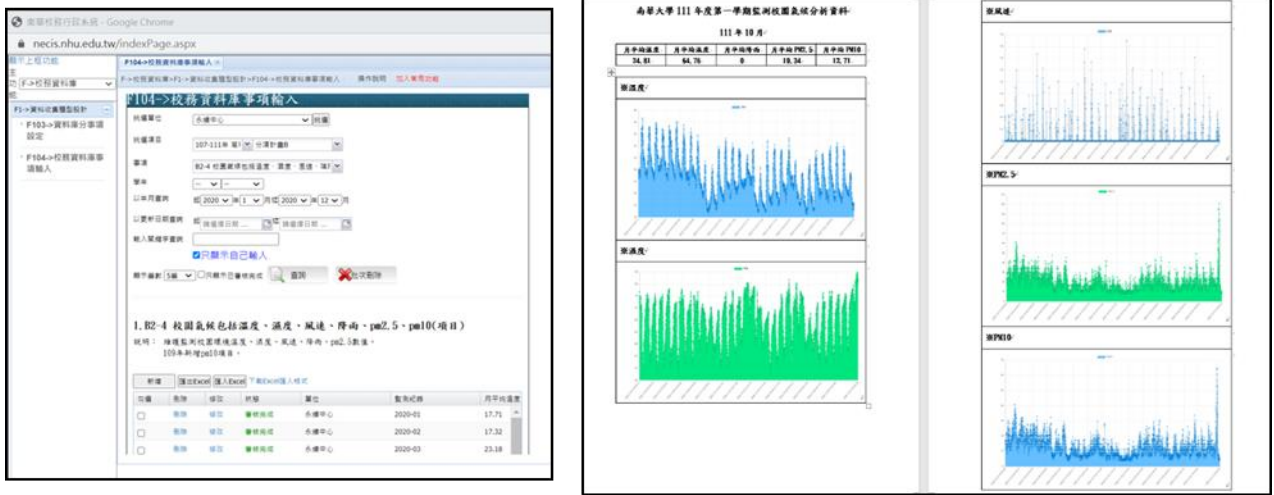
南華校務行政系統 - Google Chrome

necis.nhu.edu.tw/indexPage.aspx

F104->校務資料庫事項輸入

F->校務資料庫>F1->資料庫建置設計>F104->校務資料庫事項輸入

F1->資料庫建置設計

F103->資料庫分事項設定

F104->校務資料庫事項輸入

F104->校務資料庫事項輸入

填報單位 永續中心

填報項目 107-111年 第? 台灣計畫B

事項 B2-4 校園氣候包括溫度、濕度、風速、降雨

學年

以年月查詢 從 2020 年 1 月 到 2020 年 12 月

以更新日期查詢

輸入關鍵字查詢

只顯示自己輸入

顯示筆數 5筆 查詢 批次刪除

1.B2-4 校園氣候包括溫度、濕度、風速、降雨、pm2.5、pm10(項目)

說明： 掃描監測校園環境溫度、濕度、風速、降雨、pm2.5數值，109年新增pm10項目。

新增 匯出Excel 匯入Excel 下載Excel匯入格式

| 功能 | 刪除 | 修改 | 狀態 | 單位 | 監測紀錄 | 月平均溫度 |
|---|---|---|---|---|---|---|
| | 刪除 | 修改 | 審核完成 | 永續中心 | 2020-01 | 17.71 |
| | 刪除 | 修改 | 審核完成 | 永續中心 | 2020-02 | 17.32 |
| | 刪除 | 修改 | 審核完成 | 永續中心 | 2020-03 | 23.18 |

南華大學 111 年度第一學期監測校園氣候分析資料

111 年 10 月

| 月平均溫度 | 月平均濕度 | 月平均降雨 | 月平均 PM2.5 | 月平均 PM10 |
|---|---|---|---|---|
| 24.81 | 64.76 | 0 | 10.34 | 12.71 |

溫度

濕度

風速

PM2.5

PM10